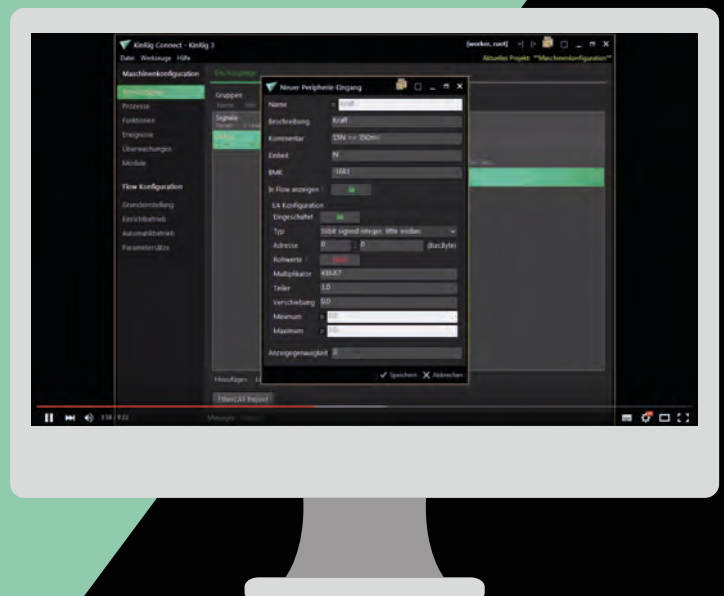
KinRig Connect - KinRig 3
Datei Werkzeuge Hilfe
[worker, root]
Aktuelles Projekt: "Maschinenkonfiguration"
Maschinenkonfiguration
Prozesse
Funktionen
Ereignisse
Überwachungen
Module
Flow Konfiguration
Grundeinstellung
Einrichtbetrieb
Automatikbetrieb
Parametersätze
Gruppen
Signale
Neuer Peripherie-Eingang
Name
Beschreibung Kraft
Kommentar 15N => 150mV
Einheit N
BMK -1681
In Flow anzeigen
EA Konfiguration
Eingeschaltet
Typ 16bit signed integer, little endian
Adresse 0 : 0 (Bus:Byte)
Rohwerte
Multiplikator 488.87
Teiler 1.0
Verschiebung 0.0
Minimum
Maximum
Anzeigegenauigkeit 2
Speichern Abbrechen
Hinzufügen
FilterCAT Import
Messages
3:14 / 8:22